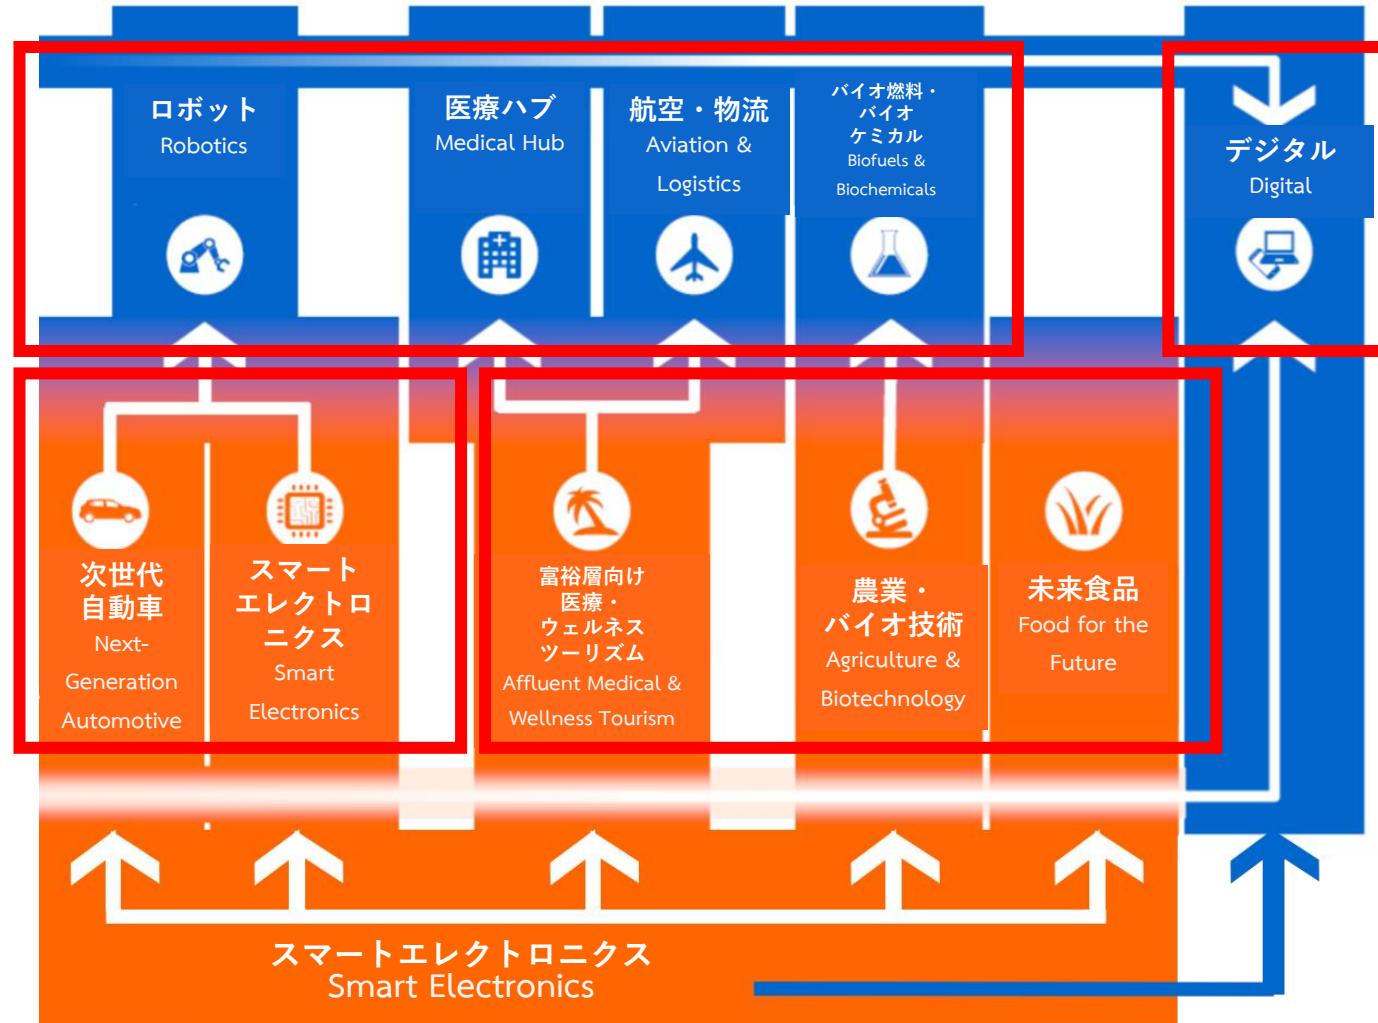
ロボット
Robotics

医療ハブ
Medical Hub

航空・物流
Aviation & Logistics

バイオ燃料・バイオケミカル
Biofuels & Biochemicals

デジタル
Digital

次世代自動車
Next-Generation Automotive

スマートエレクトロニクス
Smart Electronics

富裕層向け医療・ウェルネスツーリズム
Affluent Medical & Wellness Tourism

農業・バイオ技術
Agriculture & Biotechnology

未来食品
Food for the Future

スマートエレクトロニクス
Smart Electronics